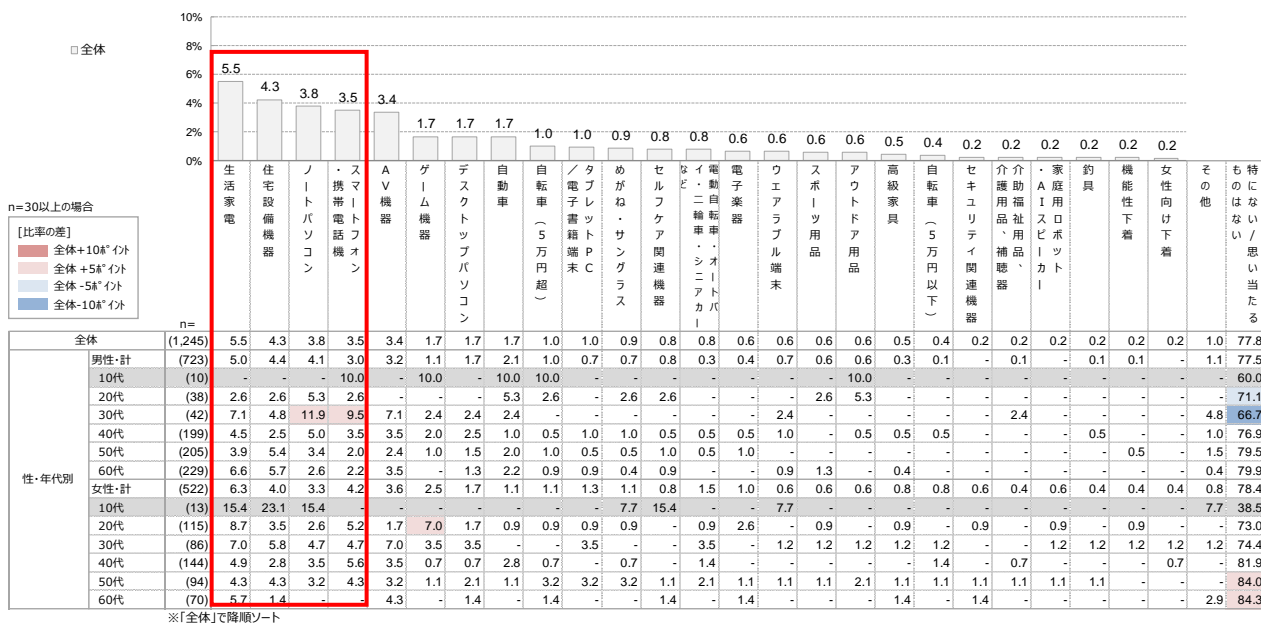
□全体

10%
8%
6%
4%
2%
0%

5.5 4.3 3.8 3.5 3.4 1.7 1.7 1.7 1.0 1.0 0.9 0.8 0.8 0.6 0.6 0.6 0.6 0.5 0.4 0.2 0.2 0.2 0.2 0.2 0.2

n=30以上の場合
[比率の差]
全体+10ポイント
全体+5ポイント
全体-5ポイント
全体-10ポイント

| | | n= | 生活家電 | 住宅設備機器 | ノートパソコン | スマートフォン・携帯電話機 | AV機器 | ゲーム機器 | デスクトップパソコン | 自動車 | 自転車(5万円超) | タブレットPC/電子書籍端末 | めがね・サングラス | セルフケア関連機器 | 電動自転車・オートバイ・二輪車・シニアカーなど | 電子楽器 | ウェアラブル端末 | スポーツ用品 | アウトドア用品 | 高級家具 | 自転車(5万円以下) | セキュリティ関連機器 | 介助福祉用品、介護用品、補聴器 | 家庭用ロボット・AIスピーカー | 釣具 | 機能性下着 | 女性向け下着 | その他 | 特にない/思い当たるものはない |
|---|---|---|---|---|---|---|---|---|---|---|---|---|---|---|---|---|---|---|---|---|---|---|---|---|---|---|---|---|---|
| 全体 | | (1,245) | 5.5 | 4.3 | 3.8 | 3.5 | 3.4 | 1.7 | 1.7 | 1.7 | 1.0 | 1.0 | 0.9 | 0.8 | 0.8 | 0.6 | 0.6 | 0.6 | 0.6 | 0.5 | 0.4 | 0.2 | 0.2 | 0.2 | 0.2 | 0.2 | 0.2 | 1.0 | 77.8 |
| 性・年代別 | 男性・計 | (723) | 5.0 | 4.4 | 4.1 | 3.0 | 3.2 | 1.1 | 1.7 | 2.1 | 1.0 | 0.7 | 0.7 | 0.8 | 0.3 | 0.4 | 0.7 | 0.6 | 0.6 | 0.3 | 0.1 | - | 0.1 | - | 0.1 | 0.1 | - | 1.1 | 77.5 |
| | 10代 | (10) | - | - | - | 10.0 | - | 10.0 | - | 10.0 | 10.0 | - | - | - | - | - | - | - | 10.0 | - | - | - | - | - | - | - | - | - | 60.0 |
| | 20代 | (38) | 2.6 | 2.6 | 5.3 | 2.6 | - | - | - | 5.3 | 2.6 | - | 2.6 | 2.6 | - | - | - | 2.6 | 5.3 | - | - | - | - | - | - | - | - | - | 71.1 |
| | 30代 | (42) | 7.1 | 4.8 | 11.9 | 9.5 | 7.1 | 2.4 | 2.4 | 2.4 | - | - | - | - | - | - | 2.4 | - | - | - | - | - | 2.4 | - | - | - | - | 4.8 | 66.7 |
| | 40代 | (199) | 4.5 | 2.5 | 5.0 | 3.5 | 3.5 | 2.0 | 2.5 | 1.0 | 0.5 | 1.0 | 1.0 | 0.5 | 0.5 | 0.5 | 1.0 | - | 0.5 | 0.5 | 0.5 | - | - | - | 0.5 | - | - | 1.0 | 76.9 |
| | 50代 | (205) | 3.9 | 5.4 | 3.4 | 2.0 | 2.4 | 1.0 | 1.5 | 2.0 | 1.0 | 0.5 | 0.5 | 1.0 | 0.5 | 1.0 | - | - | - | - | - | - | - | - | - | 0.5 | - | 1.5 | 79.5 |
| | 60代 | (229) | 6.6 | 5.7 | 2.6 | 2.2 | 3.5 | - | 1.3 | 2.2 | 0.9 | 0.9 | 0.4 | 0.9 | - | - | 0.9 | 1.3 | - | 0.4 | - | - | - | - | - | - | - | 0.4 | 79.9 |
| | 女性・計 | (522) | 6.3 | 4.0 | 3.3 | 4.2 | 3.6 | 2.5 | 1.7 | 1.1 | 1.1 | 1.3 | 1.1 | 0.8 | 1.5 | 1.0 | 0.6 | 0.6 | 0.6 | 0.8 | 0.8 | 0.6 | 0.4 | 0.6 | 0.4 | 0.4 | 0.4 | 0.8 | 78.4 |
| | 10代 | (13) | 15.4 | 23.1 | 15.4 | - | - | - | - | - | - | - | 7.7 | 15.4 | - | - | 7.7 | - | - | - | - | - | - | - | - | - | - | 7.7 | 38.5 |
| | 20代 | (115) | 8.7 | 3.5 | 2.6 | 5.2 | 1.7 | 7.0 | 1.7 | 0.9 | 0.9 | 0.9 | 0.9 | - | 0.9 | 2.6 | - | 0.9 | - | 0.9 | - | 0.9 | - | 0.9 | - | 0.9 | - | - | 73.0 |
| | 30代 | (86) | 7.0 | 5.8 | 4.7 | 4.7 | 7.0 | 3.5 | 3.5 | - | - | 3.5 | - | - | 3.5 | - | 1.2 | 1.2 | 1.2 | 1.2 | 1.2 | - | - | 1.2 | 1.2 | 1.2 | 1.2 | 1.2 | 74.4 |
| | 40代 | (144) | 4.9 | 2.8 | 3.5 | 5.6 | 3.5 | 0.7 | 0.7 | 2.8 | 0.7 | - | 0.7 | - | 1.4 | - | - | - | - | - | 1.4 | - | 0.7 | - | - | - | 0.7 | - | 81.9 |
| | 50代 | (94) | 4.3 | 4.3 | 3.2 | 4.3 | 3.2 | 1.1 | 2.1 | 1.1 | 3.2 | 3.2 | 3.2 | 1.1 | 2.1 | 1.1 | 1.1 | 1.1 | 2.1 | 1.1 | 1.1 | 1.1 | 1.1 | 1.1 | 1.1 | - | - | - | 84.0 |
| | 60代 | (70) | 5.7 | 1.4 | - | - | 4.3 | - | 1.4 | - | 1.4 | - | - | 1.4 | - | 1.4 | - | - | - | 1.4 | - | 1.4 | - | - | - | - | - | 2.9 | 84.3 |

※「全体」で降順ソート